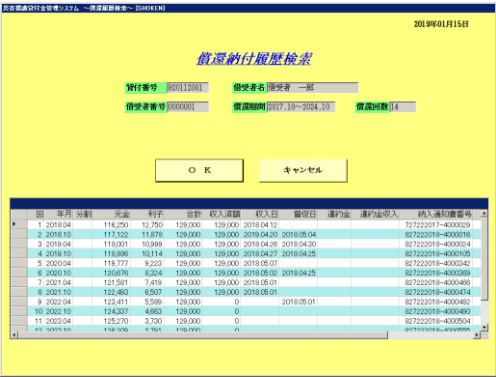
災害援護貸付金管理システム ～償還履歴検索～ [SHOKEN]

2019年01月15日

償還納付履歴検索

貸付番号 020112001
借受者名 借受者 一郎
借受者番号 0000001
償還期間 2017.10～2024.10
償還回数 14

O K
キャンセル

| 回 | 年月 | 分割 | 元金 | 利子 | 合計 | 収入済額 | 収入日 | 督促日 | 違約金 | 違約金収入 | 納入通知書番号 |
|---|---|---|---|---|---|---|---|---|---|---|---|
| 1 | 2018.04 | | 116,250 | 12,750 | 129,000 | 129,000 | 2018.04.12 | | | | 727222017-4000029 |
| 2 | 2018.10 | | 117,122 | 11,878 | 129,000 | 129,000 | 2018.04.20 | 2018.05.04 | | | 827222018-4000016 |
| 3 | 2019.04 | | 118,001 | 10,999 | 129,000 | 129,000 | 2018.04.26 | 2018.04.30 | | | 827222018-4000024 |
| 4 | 2019.10 | | 118,886 | 10,114 | 129,000 | 129,000 | 2018.04.27 | 2018.04.25 | | | 827222018-4000135 |
| 5 | 2020.04 | | 119,777 | 9,223 | 129,000 | 129,000 | 2018.05.07 | | | | 827222018-4000342 |
| 6 | 2020.10 | | 120,676 | 8,324 | 129,000 | 129,000 | 2018.05.02 | 2018.04.25 | | | 827222018-4000369 |
| 7 | 2021.04 | | 121,581 | 7,419 | 129,000 | 129,000 | 2018.05.01 | | | | 827222018-4000466 |
| 8 | 2021.10 | | 122,493 | 6,507 | 129,000 | 129,000 | 2018.05.01 | | | | 827222018-4000474 |
| 9 | 2022.04 | | 123,411 | 5,589 | 129,000 | 0 | | 2018.05.01 | | | 827222018-4000482 |
| 10 | 2022.10 | | 124,337 | 4,663 | 129,000 | 0 | | | | | 827222018-4000490 |
| 11 | 2023.04 | | 125,270 | 3,730 | 129,000 | 0 | | | | | 827222018-4000504 |
| 12 | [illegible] | | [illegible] | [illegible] | 129,000 | 0 | | | | | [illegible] |